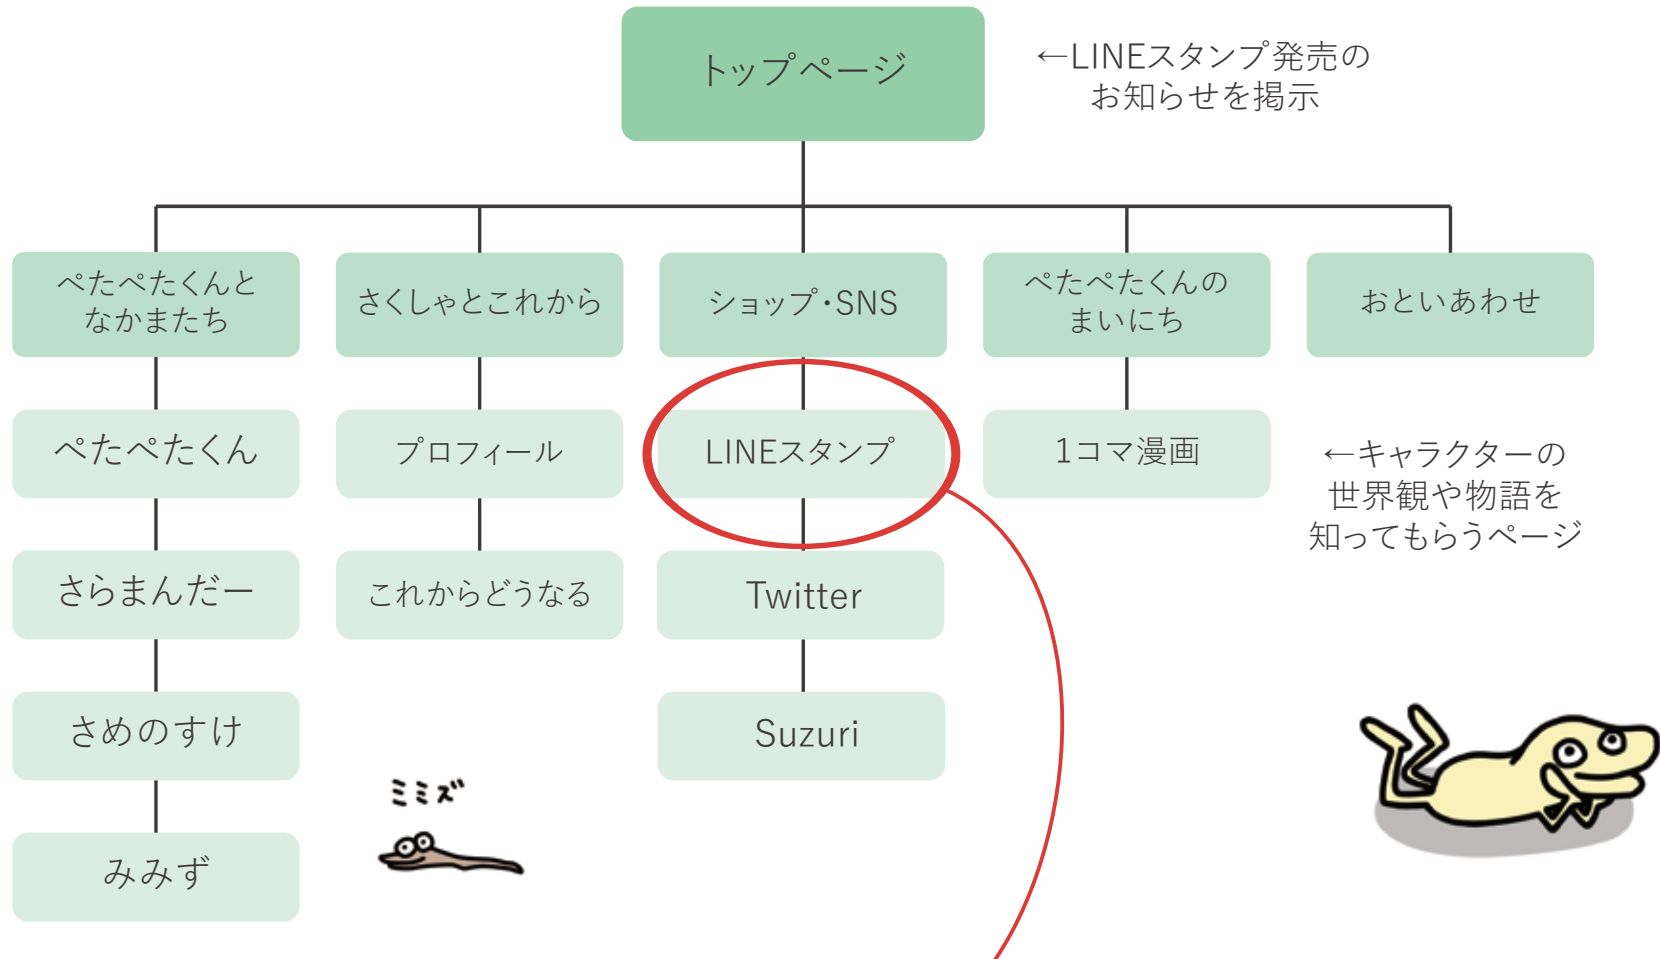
トップページ

←LINEスタンプ発売の
お知らせを掲示

ぺたぺたくんと
なかまたち

さくしゃとこれから

ショップ・SNS

ぺたぺたくんの
まいにち

おといあわせ

ぺたぺたくん

さらまんだー

さめのすけ

みみず

プロフィール

これからどうなる

LINEスタンプ

Twitter

Suzuri

1コマ漫画

←キャラクターの
世界観や物語を
知ってもらうページ

ミミズ